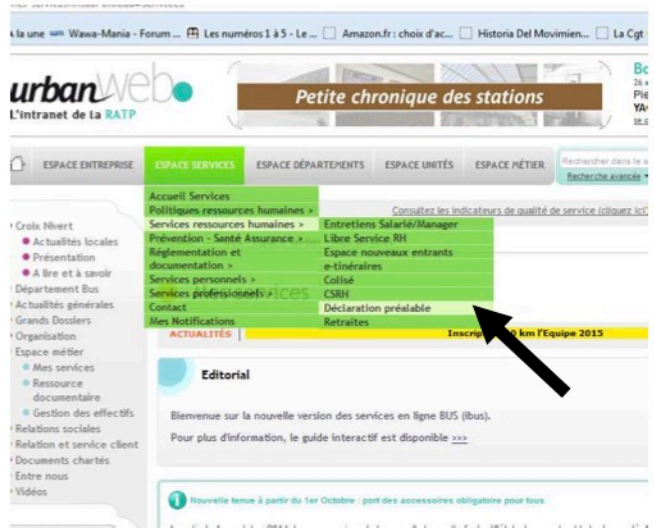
A la une Wawa-Mania - Forum ... Les numéros 1 à 5 - Le ... Amazon.fr : choix d'ac... Historia Del Movimien... La Cgt

urbanweb
L'intranet de la RATP

Petite chronique des stations

ESPACE ENTREPRISE
ESPACE SERVICES
ESPACE DÉPARTEMENTS
ESPACE UNITÉS
ESPACE MÉTIER
Rechercher dans le s
Recherche avancée

Accueil Services
Politiques ressources humaines >
Services ressources humaines >
Prévention - Santé Assurance >
Réglementation et documentation >
Services personnels >
Services professionnels >
Contact
Mes Notifications

Entretiens Salarié/Manager
Libre Service RH
Espace nouveaux entrants
e-tinéraires
Colisé
CSRH
Déclaration préalable
Retraites

Consultez les indicateurs de qualité de service (cliquez ici)

Croix Nivert
Actualités locales
Présentation
A lire et à savoir
Département Bus
Actualités générales
Grands Dossiers
Organisation
Espace métier
Mes services
Ressource documentaire
Gestion des effectifs
Relations sociales
Relation et service client
Documents chartés
Entre nous
Vidéos

ACTUALITÉS
Inscrip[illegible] km l'Equipe 2015

Editorial

Bienvenue sur la nouvelle version des services en ligne BUS (ibus).

Pour plus d'information, le guide interactif est disponible >>>

Nouvelle tenue à partir du 1er Octobre : port des accessoires obligatoire pour tous